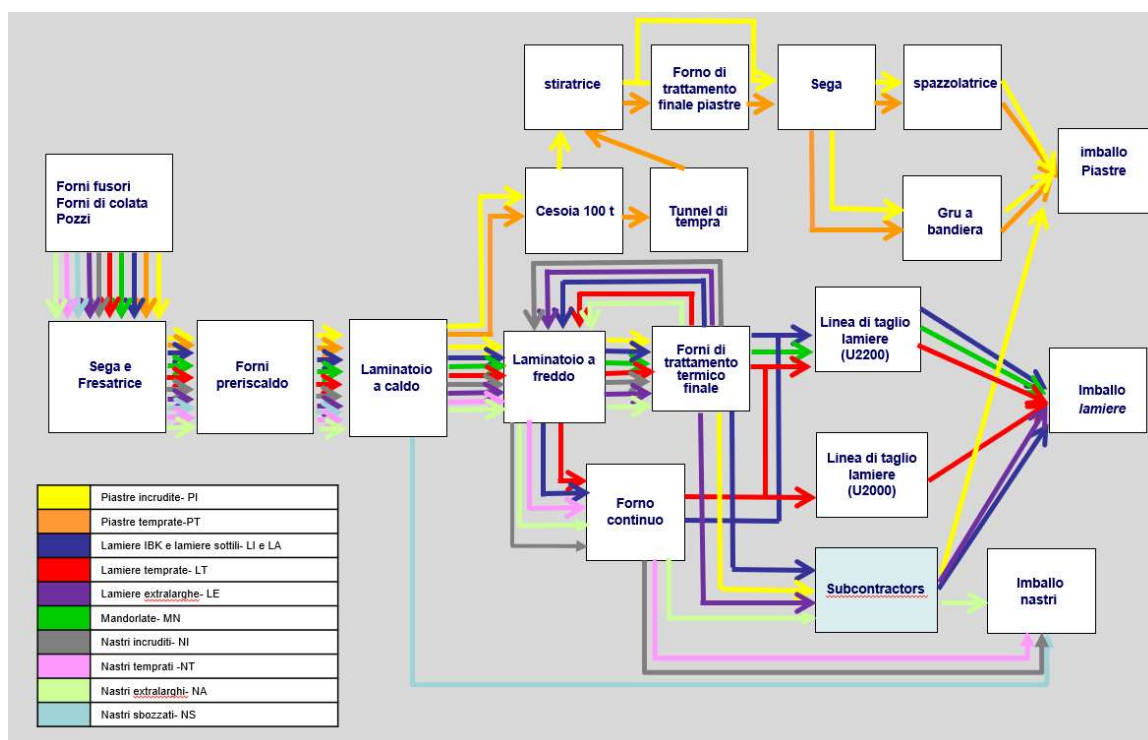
Forni fusori
Forni di colata
Pozzi

Sega e Fresatrice

Forni preriscaldo

Laminatoio a caldo

stiratrice

Forno di trattamento finale piastre

Sega

spazzolatrice

imballo Piastre

Cesoia 100 t

Tunnel di tempra

Gru a bandiera

Laminatoio a freddo

Forni di trattamento termico finale

Linea di taglio lamiere (U2200)

Imballo lamiere

Linea di taglio lamiere (U2000)

Forno continuo

Subcontractors

Imballo nastri

| | |
|---|---|
| | Piastre incrudite- PI |
| | Piastre temprate-PT |
| | Lamiere IBK e lamiere sottili- LI e LA |
| | Lamiere temprate- LT |
| | Lamiere extralarghe- LE |
| | Mandorlate- MN |
| | Nastri incruditi- NI |
| | Nastri temprati -NT |
| | Nastri extralarghi- NA |
| | Nastri sbozzati- NS |